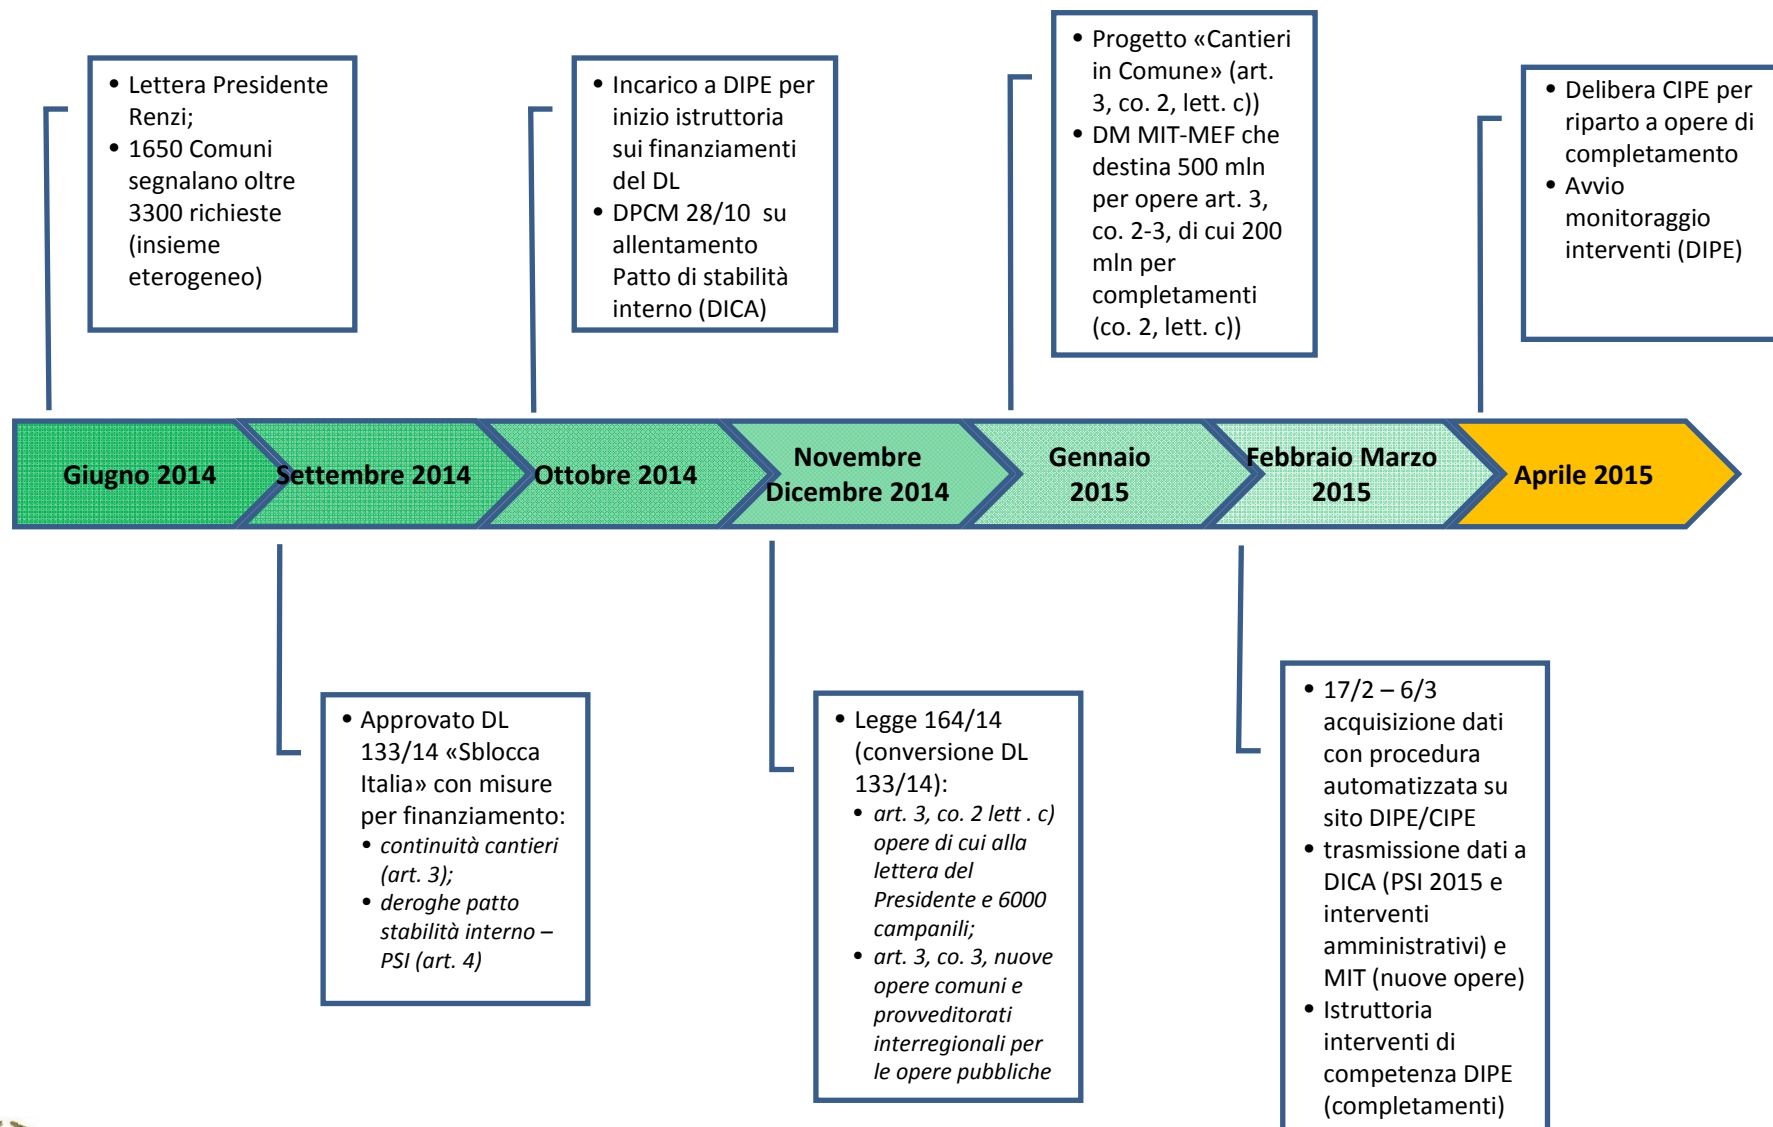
- Lettera Presidente Renzi;
- 1650 Comuni segnalano oltre 3300 richieste (insieme eterogeneo)

- Incarico a DIPE per inizio istruttoria sui finanziamenti del DL
- DPCM 28/10 su allentamento Patto di stabilità interno (DICA)

- Progetto «Cantieri in Comune» (art. 3, co. 2, lett. c))
- DM MIT-MEF che destina 500 mln per opere art. 3, co. 2-3, di cui 200 mln per completamenti (co. 2, lett. c))

- Delibera CIPE per riparto a opere di completamento
- Avvio monitoraggio interventi (DIPE)

Giugno 2014

Settembre 2014

Ottobre 2014

Novembre Dicembre 2014

Gennaio 2015

Febbraio Marzo 2015

Aprile 2015

- Approvato DL 133/14 «Sblocca Italia» con misure per finanziamento:
  - *continuità cantieri (art. 3);*
  - *deroghe patto stabilità interno – PSI (art. 4)*

- Legge 164/14 (conversione DL 133/14):
  - *art. 3, co. 2 lett . c) opere di cui alla lettera del Presidente e 6000 campanili;*
  - *art. 3, co. 3, nuove opere comuni e provveditorati interregionali per le opere pubbliche*

- 17/2 – 6/3 acquisizione dati con procedura automatizzata su sito DIPE/CIPE
- trasmissione dati a DICA (PSI 2015 e interventi amministrativi) e MIT (nuove opere)
- Istruttoria interventi di competenza DIPE (completamenti)